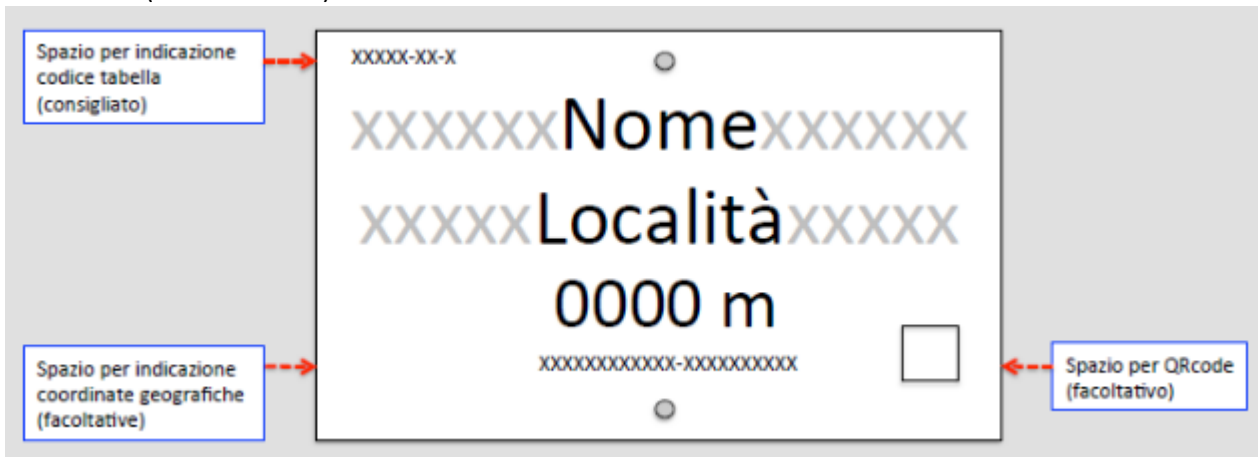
Spazio per indicazione codice tabella (consigliato)

XXXXX-XX-X

XXXXXXNomeXXXXXX

XXXXXLocalitàXXXXX

0000 m

XXXXXXXXXXXX-XXXXXXXXXX

Spazio per indicazione coordinate geografiche (facoltative)

Spazio per QRcode (facoltativo)